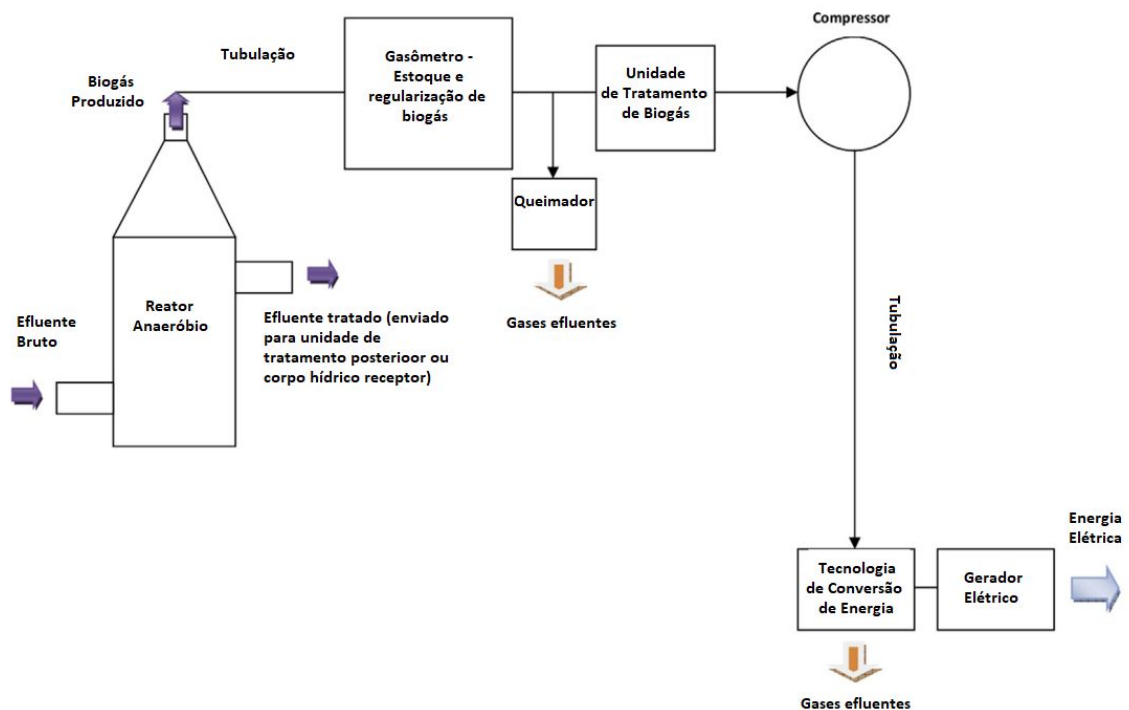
Tubulação

Biogás Produzido

Gasômetro - Estoque e regularização de biogás

Unidade de Tratamento de Biogás

Compressor

Queimador

Gases efluentes

Reator Anaeróbio

Efluente Bruto

Efluente tratado (enviado para unidade de tratamento posterioor ou corpo hídrico receptor)

Tubulação

Energia Elétrica

Tecnologia de Conversão de Energia

Gerador Elétrico

Gases efluentes